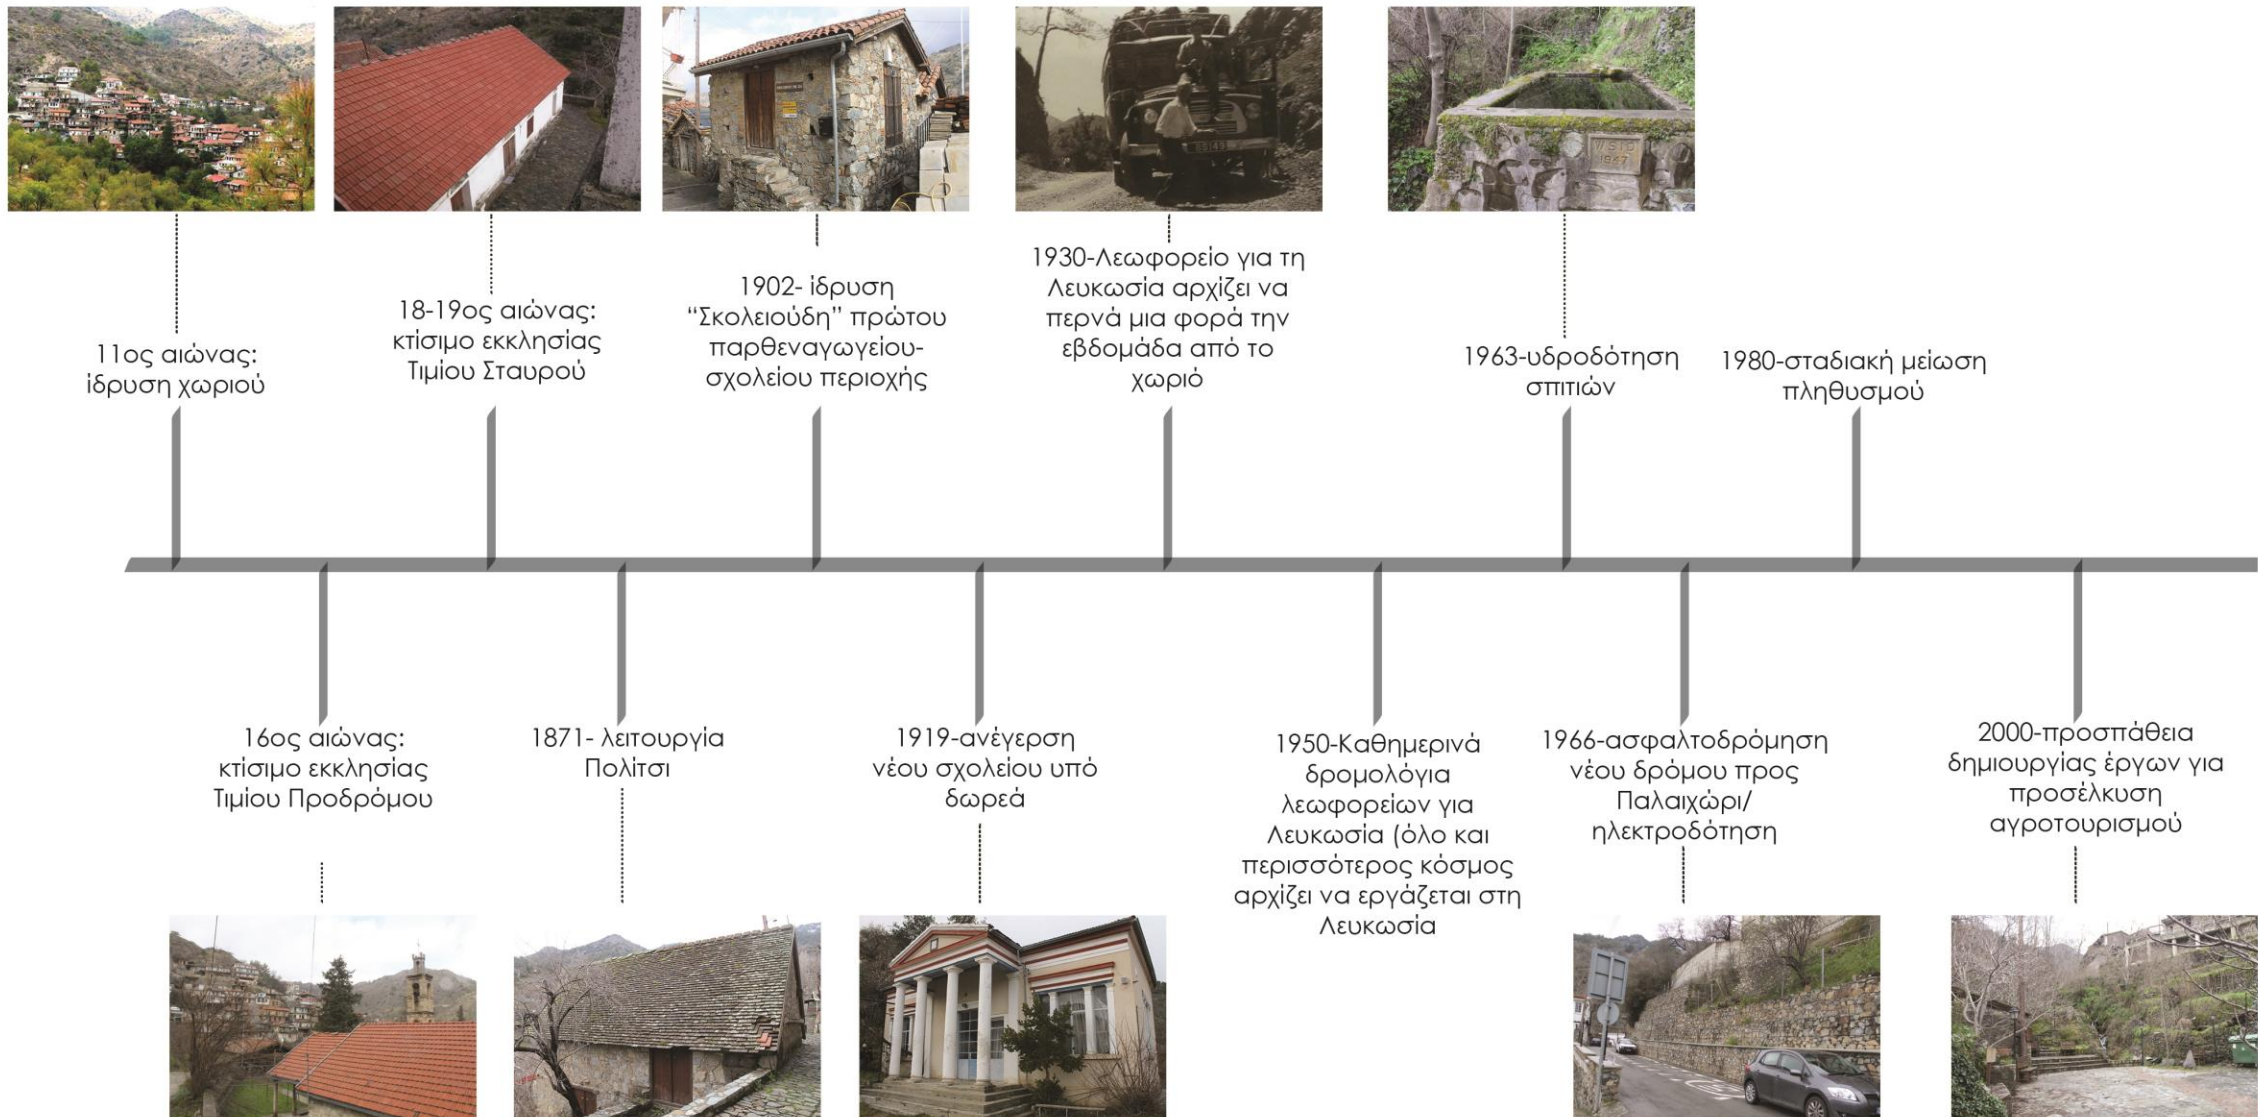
11ος αιώνας: ίδρυση χωριού

18-19ος αιώνας: κτίσιμο εκκλησίας Τιμίου Σταυρού

1902- ίδρυση "Σκολειούδη" πρώτου παρθεναγωγείου-σχολείου περιοχής

1930-Λεωφορείο για τη Λευκωσία αρχίζει να περνά μια φορά την εβδομάδα από το χωριό

1963-υδροδότηση σπιτιών

1980-σταδιακή μείωση πληθυσμού

16ος αιώνας: κτίσιμο εκκλησίας Τιμίου Προδρόμου

1871- λειτουργία Πολίτσι

1919-ανέγερση νέου σχολείου υπό δωρεά

1950-Καθημερινά δρομολόγια λεωφορείων για Λευκωσία (όλο και περισσότερος κόσμος αρχίζει να εργάζεται στη Λευκωσία

1966-ασφαλτοδρόμηση νέου δρόμου προς Παλαιχώρι/ ηλεκτροδότηση

2000-προσπάθεια δημιουργίας έργων για προσέλκυση αγροτουρισμού